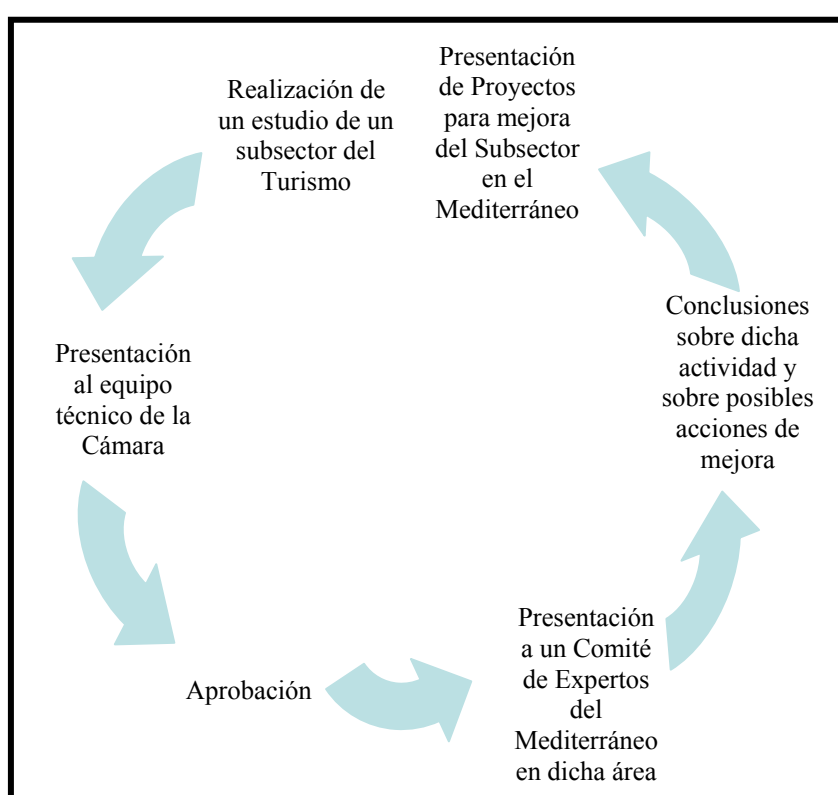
Realización de un estudio de un subsector del Turismo

Presentación de Proyectos para mejora del Subsector en el Mediterráneo

Conclusiones sobre dicha actividad y sobre posibles acciones de mejora

Presentación a un Comité de Expertos del Mediterráneo en dicha área

Aprobación

Presentación al equipo técnico de la Cámara